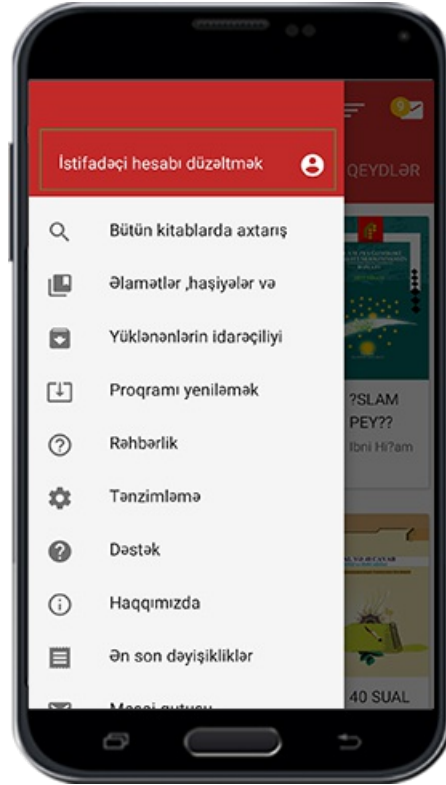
İstifadəçi hesabı düzəltmək

QEYDLƏR

Bütün kitablarda axtarış

Əlamətlər ,haşiyələr və

Yüklənənlərin idarəçiliyi

Proqramı yeniləmək

Rəhbərlik

Tənzimləmə

Dəstək

Haqqımızda

Ən son dəyişikliklər

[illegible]

?SLAM PEY??

İbni Hi?am

40 SUAL